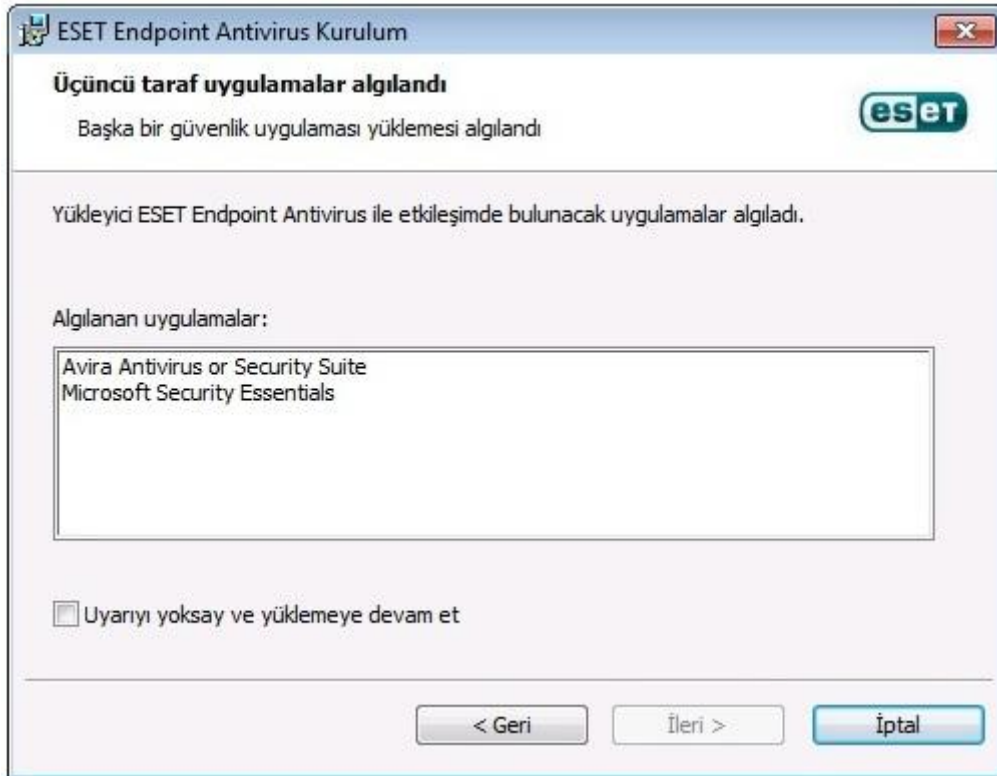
ESET Endpoint Antivirus Kurulum

Üçüncü taraf uygulamalar algılandı

Başka bir güvenlik uygulaması yüklemesi algılandı

eset

Yükleyici ESET Endpoint Antivirus ile etkileşimde bulunacak uygulamalar algıladı.

Algılanan uygulamalar:

Avira Antivirus or Security Suite
Microsoft Security Essentials

Uyarıyı yoksay ve yüklemeye devam et

< Geri

İleri >

İptal